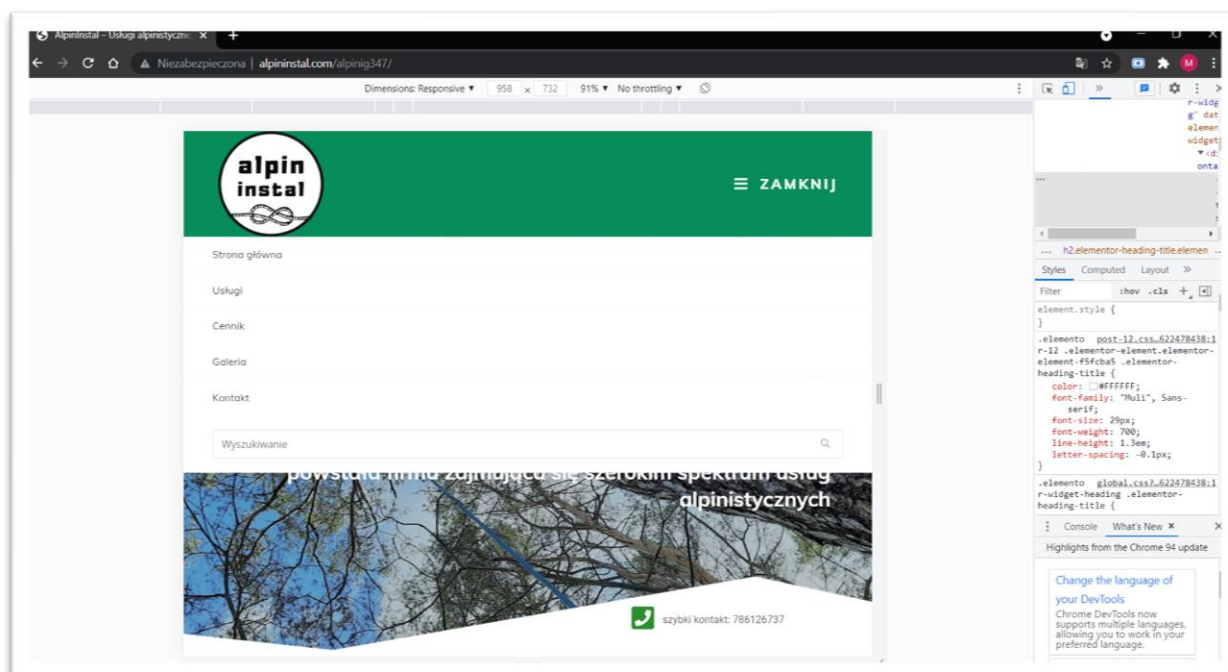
Alpininstal – Usługi alpinistyczne ×

Niezabezpieczona | alpininstal.com/alpinig347/

Dimensions: Responsive ▼ 958 × 732 91% ▼ No throttling ▼

alpin instal

ZAMKNIJ

Strona główna

Usługi

Cennik

Galeria

Kontakt

Wyszukiwanie

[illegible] alpinistycznych

szybki kontakt: 786126737

r-widg
g" dat
elemen
widget
▼<d
onta

... h2.elementor-heading-title.elemen

Styles Computed Layout »

Filter :hov .cls +

element.style {
}

.elemento post-12.css…622478438:1
r-12 .elementor-element.elementor-element-f5fcba5 .elementor-heading-title {
color: #FFFFFF;
font-family: "Muli", Sans-serif;
font-size: 29px;
font-weight: 700;
line-height: 1.3em;
letter-spacing: -0.1px;
}

.elemento global.css?…622478438:1
r-widget-heading .elementor-heading-title {

Console What's New ×

Highlights from the Chrome 94 update

Change the language of your DevTools

Chrome DevTools now supports multiple languages, allowing you to work in your preferred language.